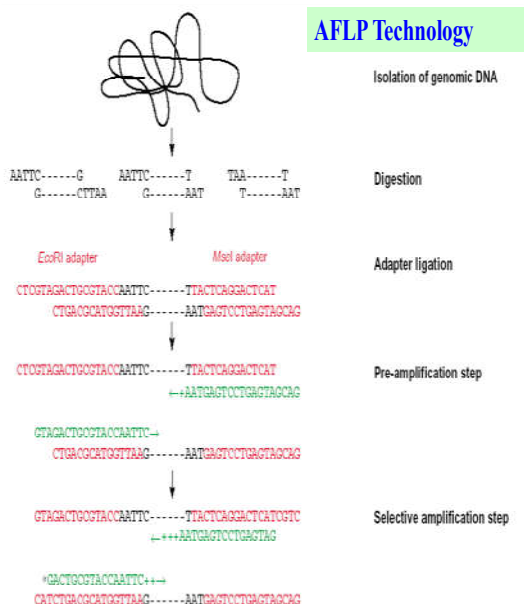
AFLP Technology

Isolation of genomic DNA

AATTC------G    AATTC------T    TAA------T
G------CTTAA    G------AAT    T------AAT

Digestion

EcoRI adapter    MseI adapter

Adapter ligation

CTCGTAGACTGCGTACCAATTC------TTACTCAGGACTCAT
CTGACGCATGGTTAAG------AATGAGTCCTGAGTAGCAG

CTCGTAGACTGCGTACCAATTC------TTACTCAGGACTCAT
←+AATGAGTCCTGAGTAGCAG

Pre-amplification step

GTAGACTGCGTACCAATTC→
CTGACGCATGGTTAAG------AATGAGTCCTGAGTAGCAG

GTAGACTGCGTACCAATTC------TTACTCAGGACTCATCGTC
←+++AATGAGTCCTGAGTAG

Selective amplification step

*GACTGCGTACCAATTC++→
CATCTGACGCATGGTTAAG------AATGAGTCCTGAGTAGCAG